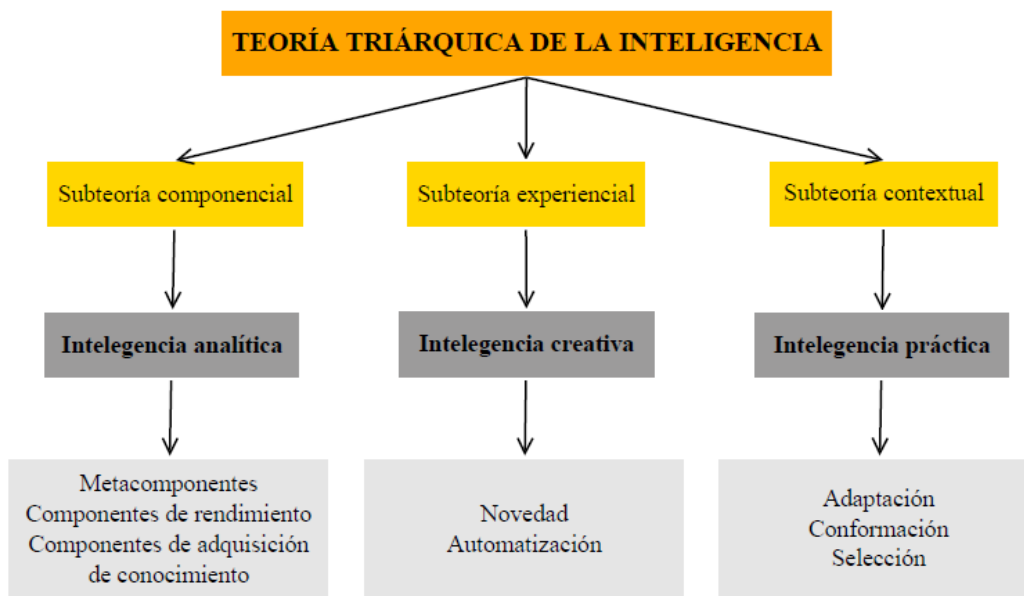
TEORÍA TRIÁRQUICA DE LA INTELIGENCIA

Subteoría componencial

Subteoría experiencial

Subteoría contextual

Intelegencia analítica

Intelegencia creativa

Intelegencia práctica

Metacomponentes
Componentes de rendimiento
Componentes de adquisición de conocimiento

Novedad
Automatización

Adaptación
Conformación
Selección